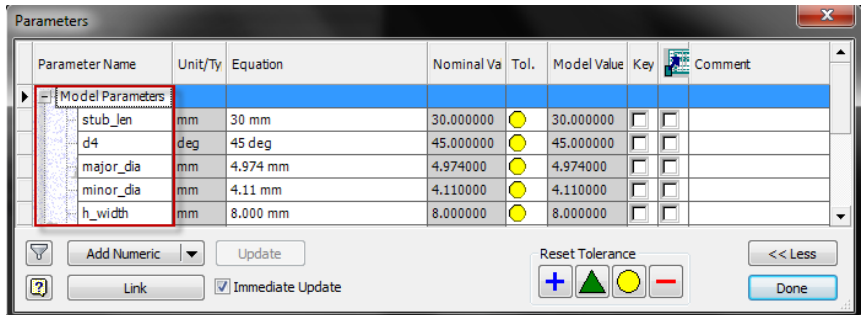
Parameters

| Parameter Name | Unit/Ty | Equation | Nominal Va | Tol. | Model Value | Key | | Comment |
|---|---|---|---|---|---|---|---|---|
| Model Parameters | | | | | | | | |
| stub_len | mm | 30 mm | 30.000000 | | 30.000000 | | | |
| d4 | deg | 45 deg | 45.000000 | | 45.000000 | | | |
| major_dia | mm | 4.974 mm | 4.974000 | | 4.974000 | | | |
| minor_dia | mm | 4.11 mm | 4.110000 | | 4.110000 | | | |
| h_width | mm | 8.000 mm | 8.000000 | | 8.000000 | | | |

Add Numeric

Update

Reset Tolerance

<< Less

Link

Immediate Update

Done